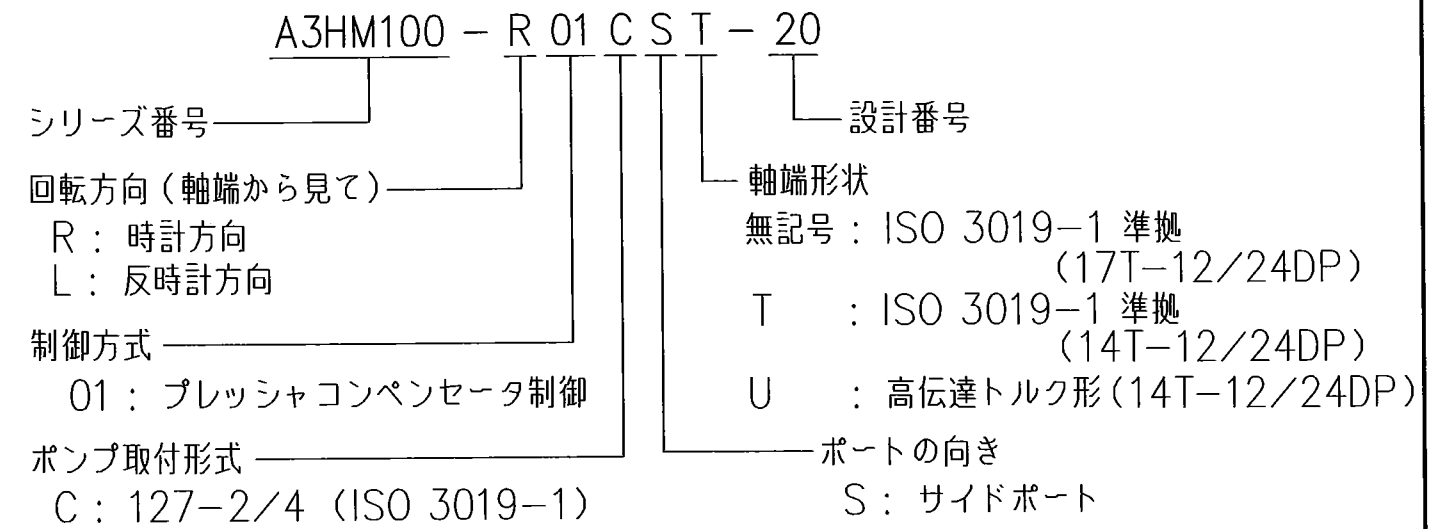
A3HM100 − R 01 C S T − 20

シリーズ番号

回転方向（軸端から見て）
R：時計方向
L：反時計方向

制御方式
01：プレッシャコンペンセータ制御

ポンプ取付形式
C：127−2/4（ISO 3019−1）

設計番号

軸端形状
無記号：ISO 3019−1 準拠（17T−12/24DP）
T：ISO 3019−1 準拠（14T−12/24DP）
U：高伝達トルク形（14T−12/24DP）

ポートの向き
S：サイドポート